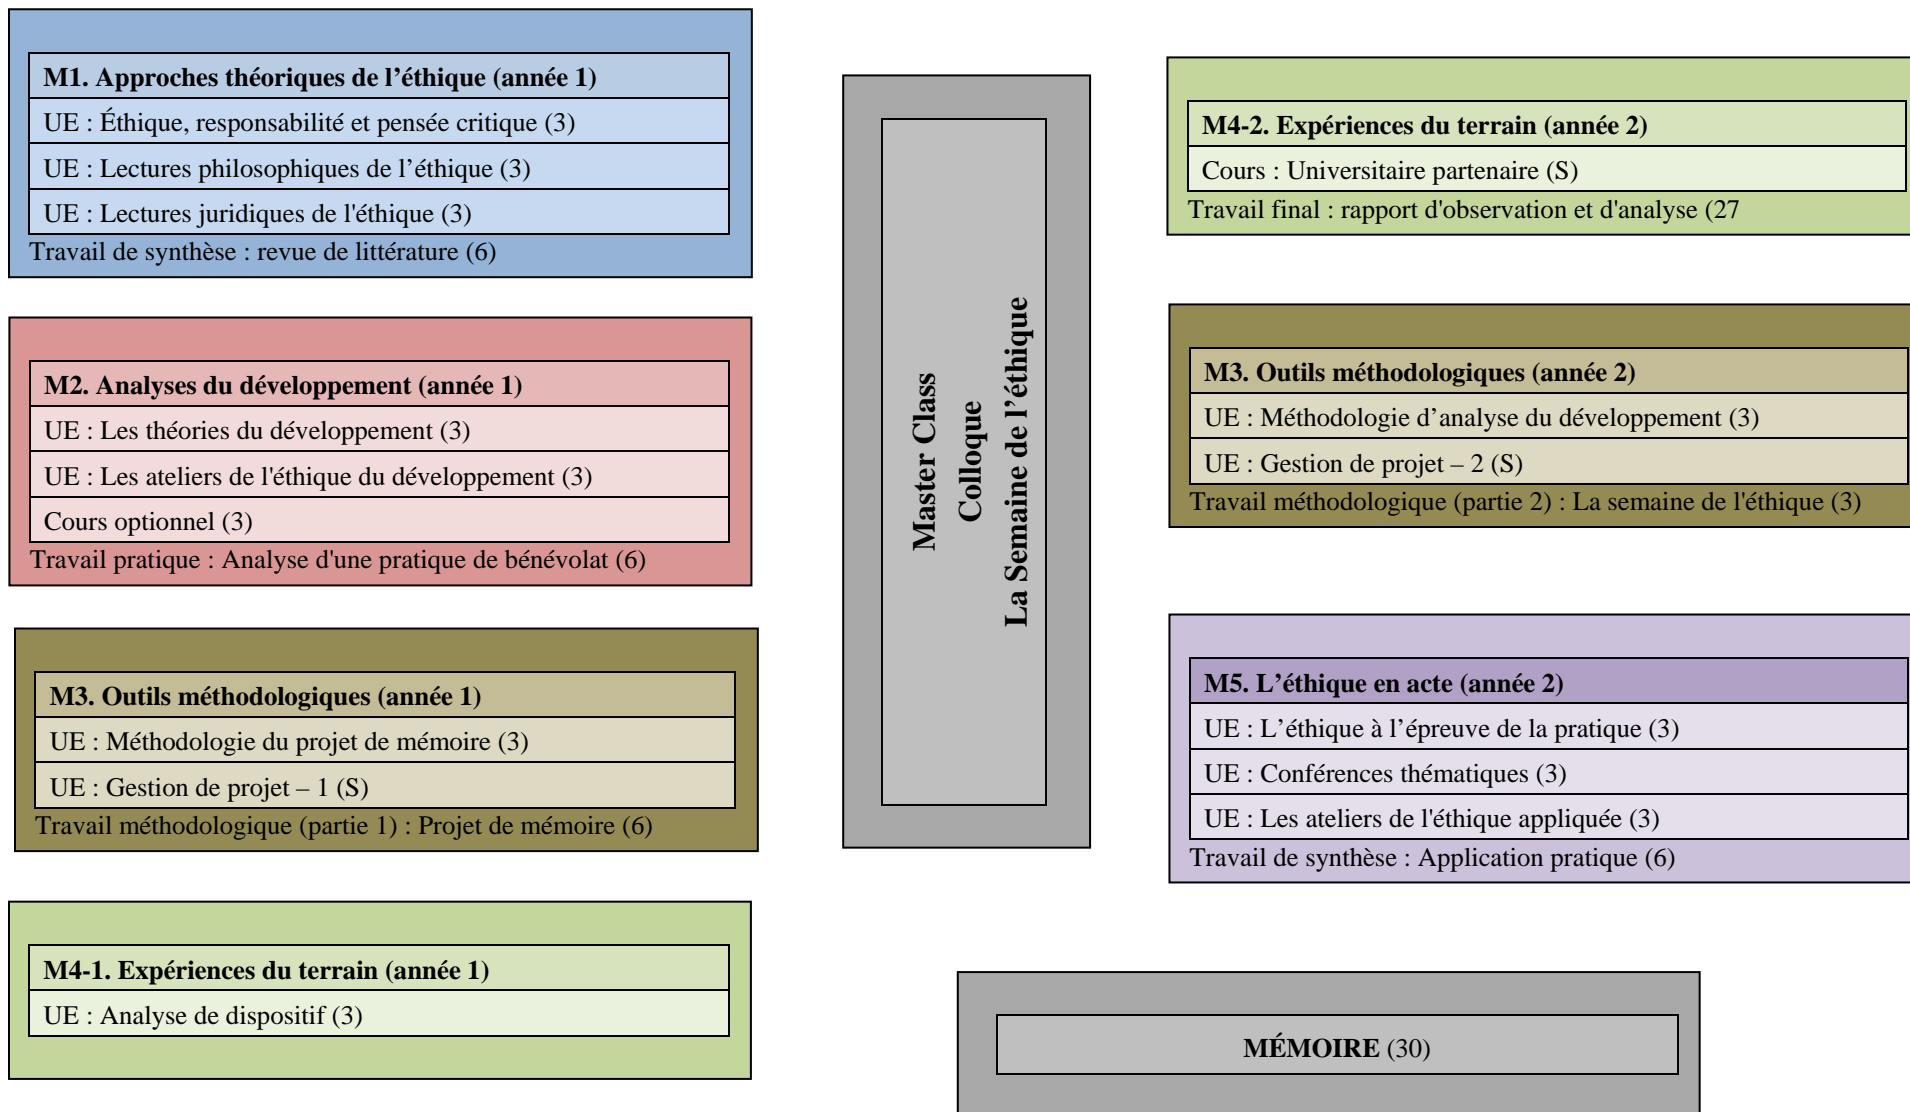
M1. Approches théoriques de l’éthique (année 1)
UE : Éthique, responsabilité et pensée critique (3)
UE : Lectures philosophiques de l’éthique (3)
UE : Lectures juridiques de l'éthique (3)
Travail de synthèse : revue de littérature (6)

M2. Analyses du développement (année 1)
UE : Les théories du développement (3)
UE : Les ateliers de l'éthique du développement (3)
Cours optionnel (3)
Travail pratique : Analyse d'une pratique de bénévolat (6)

M3. Outils méthodologiques (année 1)
UE : Méthodologie du projet de mémoire (3)
UE : Gestion de projet – 1 (S)
Travail méthodologique (partie 1) : Projet de mémoire (6)

M4-1. Expériences du terrain (année 1)
UE : Analyse de dispositif (3)

Master Class
Colloque
La Semaine de l’éthique

M4-2. Expériences du terrain (année 2)
Cours : Universitaire partenaire (S)
Travail final : rapport d'observation et d'analyse (27

M3. Outils méthodologiques (année 2)
UE : Méthodologie d’analyse du développement (3)
UE : Gestion de projet – 2 (S)
Travail méthodologique (partie 2) : La semaine de l'éthique (3)

M5. L’éthique en acte (année 2)
UE : L’éthique à l’épreuve de la pratique (3)
UE : Conférences thématiques (3)
UE : Les ateliers de l'éthique appliquée (3)
Travail de synthèse : Application pratique (6)

MÉMOIRE (30)